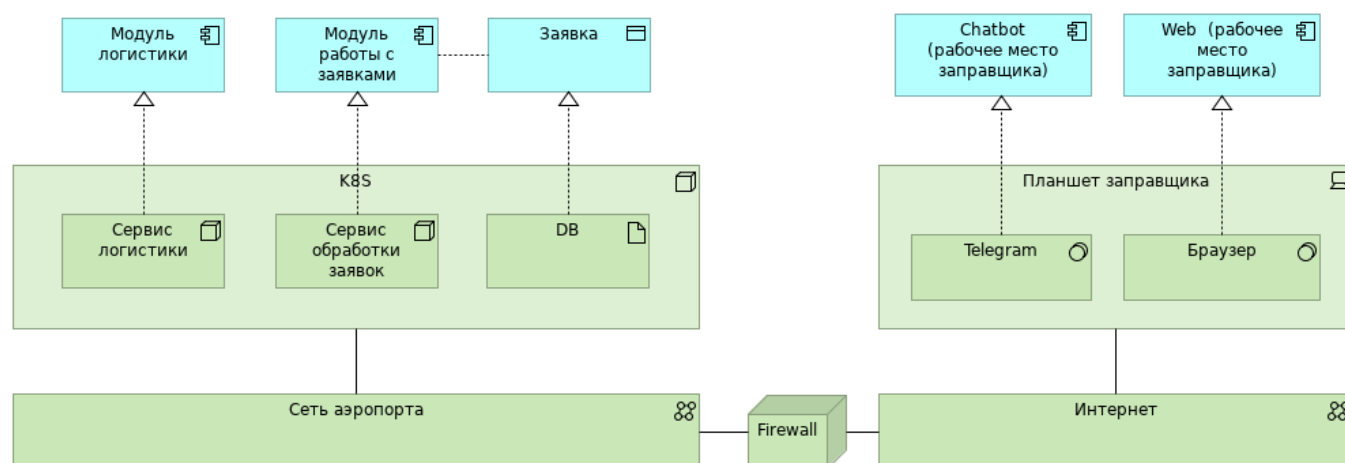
Модуль логистики

Модуль работы с заявками

Заявка

Chatbot (рабочее место заправщика)

Web (рабочее место заправщика)

K8S

Сервис логистики

Сервис обработки заявок

DB

Планшет заправщика

Telegram

Браузер

Сеть аэропорта

Firewall

Интернет